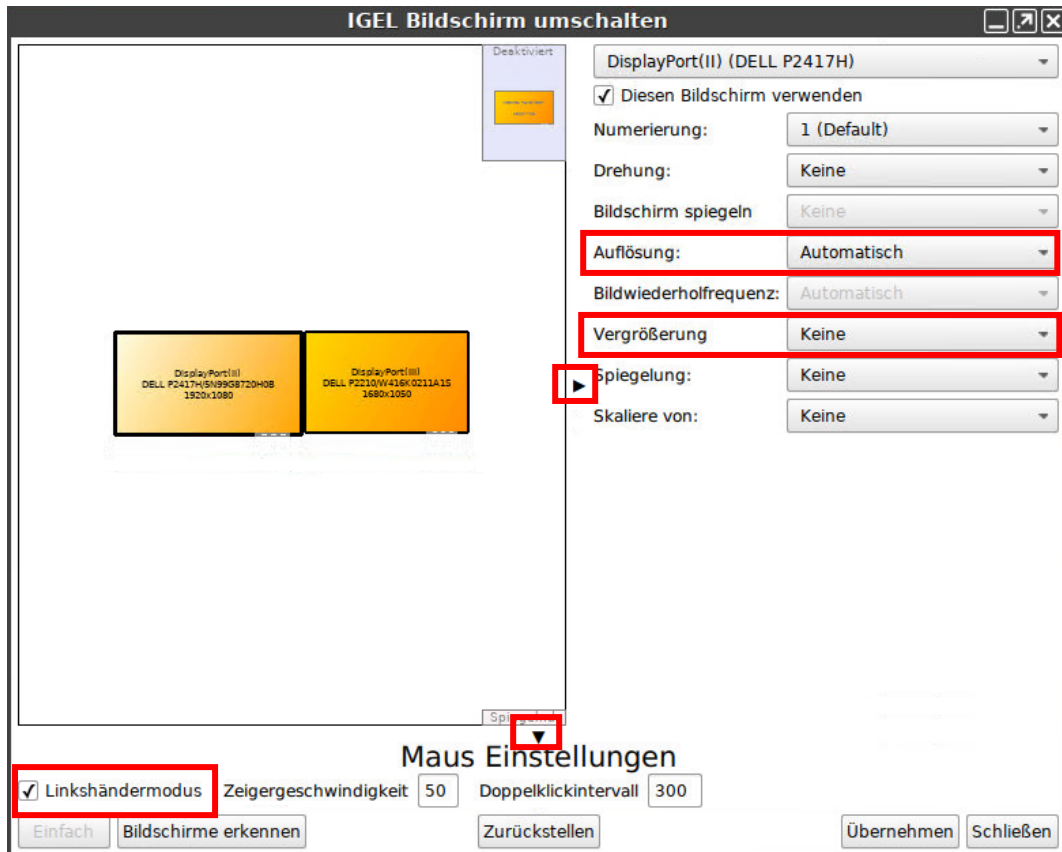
IGEL Bildschirm umschalten

Deaktiviert

DisplayPort(II)
DELL P2417H/5N99G8720H0B
1920x1080

DisplayPort(III)
DELL P2210/W416K0211A1S
1680x1050

Spiegeln

DisplayPort(II) (DELL P2417H)
✓ Diesen Bildschirm verwenden
Numerierung: 1 (Default)
Drehung: Keine
Bildschirm spiegeln Keine
Auflösung: Automatisch
Bildwiederholfrequenz: Automatisch
Vergrößerung Keine
Spiegelung: Keine
Skaliere von: Keine

Maus Einstellungen
✓ Linkshändermodus Zeigergeschwindigkeit 50 Doppelklickintervall 300

Einfach Bildschirme erkennen Zurückstellen Übernehmen Schließen